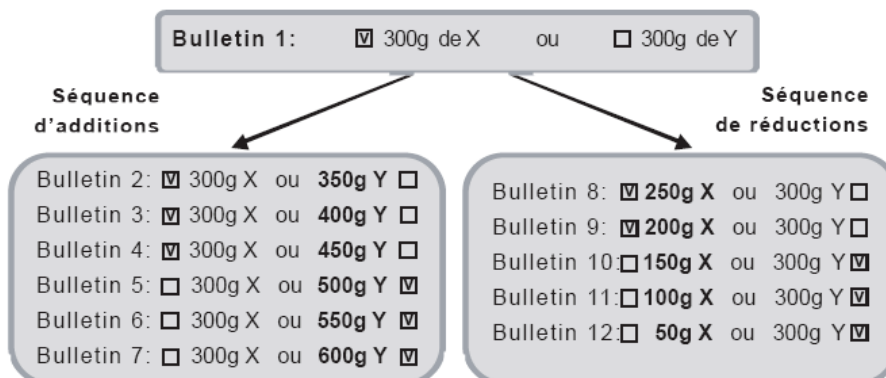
Bulletin 1: ☑ 300g de X ou ☐ 300g de Y

Séquence d'additions

Séquence de réductions

Bulletin 2: ☑ 300g X ou **350g Y** ☐
Bulletin 3: ☑ 300g X ou **400g Y** ☐
Bulletin 4: ☑ 300g X ou **450g Y** ☐
Bulletin 5: ☐ 300g X ou **500g Y** ☑
Bulletin 6: ☐ 300g X ou **550g Y** ☑
Bulletin 7: ☐ 300g X ou **600g Y** ☑

Bulletin 8: ☑ **250g X** ou 300g Y ☐
Bulletin 9: ☑ **200g X** ou 300g Y ☐
Bulletin 10: ☐ **150g X** ou 300g Y ☑
Bulletin 11: ☐ **100g X** ou 300g Y ☑
Bulletin 12: ☐ **50g X** ou 300g Y ☑